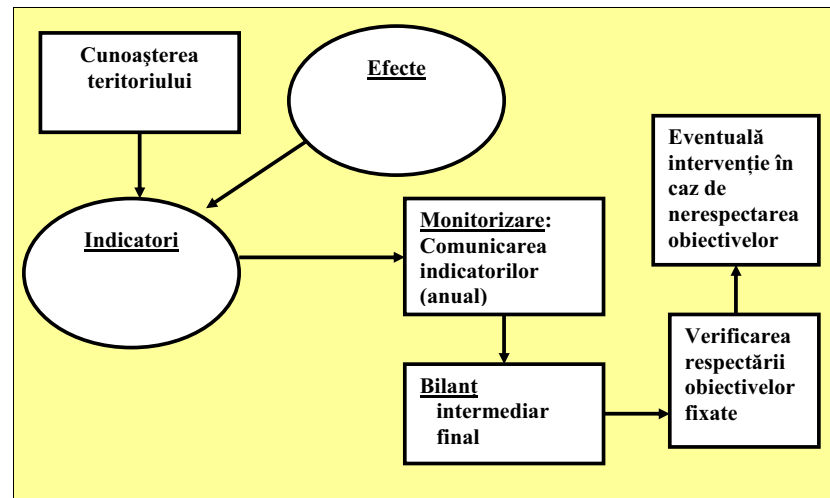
Cunoaşterea teritoriului

Efecte

Indicatori

Monitorizare: Comunicarea indicatorilor (anual)

Bilant intermediar final

Verificarea respectării obiectivelor fixate

Eventuală intervenţie în caz de nerespectarea obiectivelor